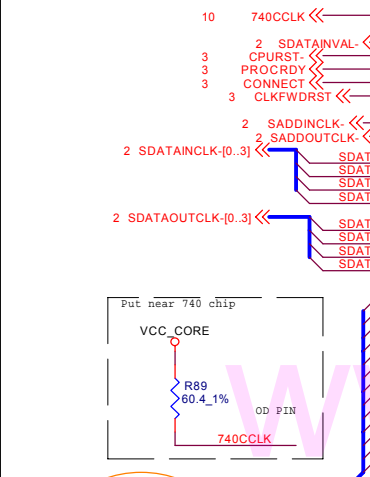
10 740CCLK

2 SDATAINVAL-

3 CPURST-

3 PROCRDY

3 CONNECT

3 CLKFWDRST

2 SADDINCLK-

2 SADDOUTCLK-

2 SDATAINCLK-[0..3]

SDAT

SDAT

SDAT

SDAT

2 SDATAOUTCLK-[0..3]

SDAT

SDAT

SDAT

SDAT

Put near 740 chip

VCC_CORE

R89

60.4_1%

OD PIN

740CCLK